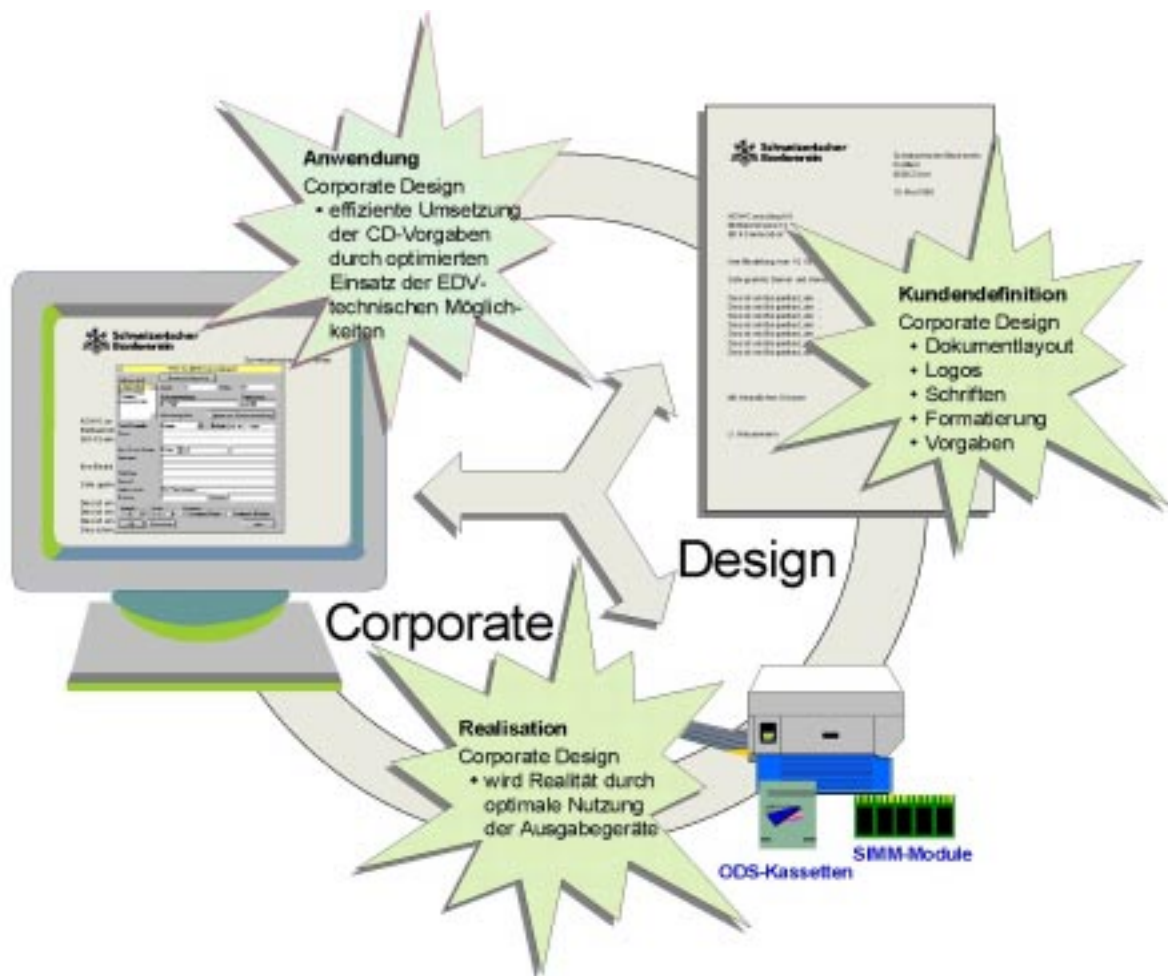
Anwendung
Corporate Design
• effiziente Umsetzung der CD-Vorgaben durch optimierten Einsatz der EDV-technischen Möglichkeiten

Schweizerischer Bankverein

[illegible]

Kundendefinition
Corporate Design
• Dokumentlayout
• Logos
• Schriften
• Formatierung
• Vorgaben

Schweizerischer Bankverein

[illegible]

Design

Corporate

Realisation
Corporate Design
• wird Realität durch optimale Nutzung der Ausgabegeräte

ODS-Kassetten

SIMM-Module